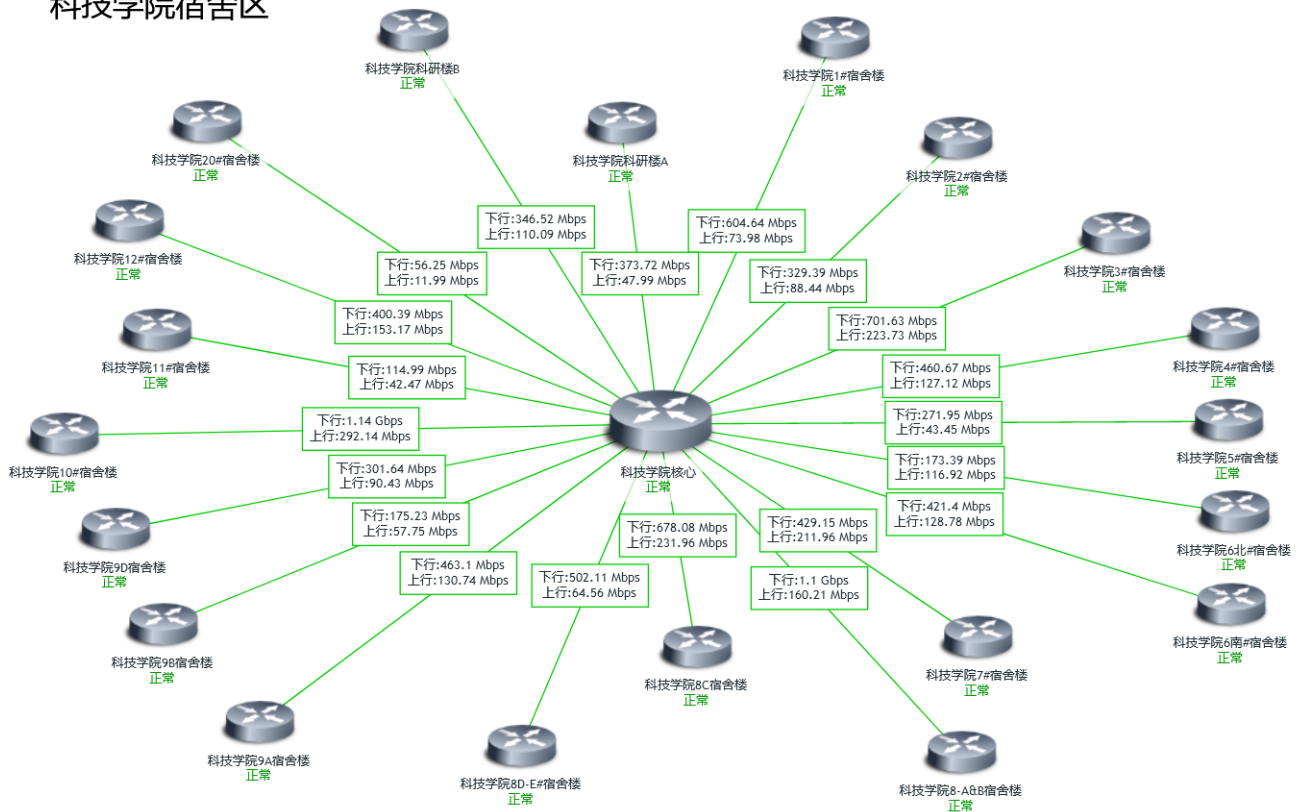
科技学院宿舍区

科技学院科研楼B
正常

科技学院1#宿舍楼
正常

科技学院20#宿舍楼
正常

科技学院科研楼A
正常

科技学院2#宿舍楼
正常

下行:346.52 Mbps
上行:110.09 Mbps

下行:604.64 Mbps
上行:73.98 Mbps

科技学院12#宿舍楼
正常

科技学院3#宿舍楼
正常

下行:56.25 Mbps
上行:11.99 Mbps

下行:373.72 Mbps
上行:47.99 Mbps

下行:329.39 Mbps
上行:88.44 Mbps

下行:400.39 Mbps
上行:153.17 Mbps

下行:701.63 Mbps
上行:223.73 Mbps

科技学院11#宿舍楼
正常

科技学院4#宿舍楼
正常

下行:114.99 Mbps
上行:42.47 Mbps

下行:460.67 Mbps
上行:127.12 Mbps

下行:271.95 Mbps
上行:43.45 Mbps

下行:1.14 Gbps
上行:292.14 Mbps

科技学院5#宿舍楼
正常

科技学院10#宿舍楼
正常

科技学院核心
正常

下行:301.64 Mbps
上行:90.43 Mbps

下行:173.39 Mbps
上行:116.92 Mbps

下行:421.4 Mbps
上行:128.78 Mbps

下行:175.23 Mbps
上行:57.75 Mbps

下行:678.08 Mbps
上行:231.96 Mbps

下行:429.15 Mbps
上行:211.96 Mbps

科技学院6北#宿舍楼
正常

科技学院9D宿舍楼
正常

下行:463.1 Mbps
上行:130.74 Mbps

下行:502.11 Mbps
上行:64.56 Mbps

下行:1.1 Gbps
上行:160.21 Mbps

科技学院6南#宿舍楼
正常

科技学院9B宿舍楼
正常

科技学院8C宿舍楼
正常

科技学院7#宿舍楼
正常

科技学院9A宿舍楼
正常

科技学院8D-E#宿舍楼
正常

科技学院8-A&B宿舍楼
正常